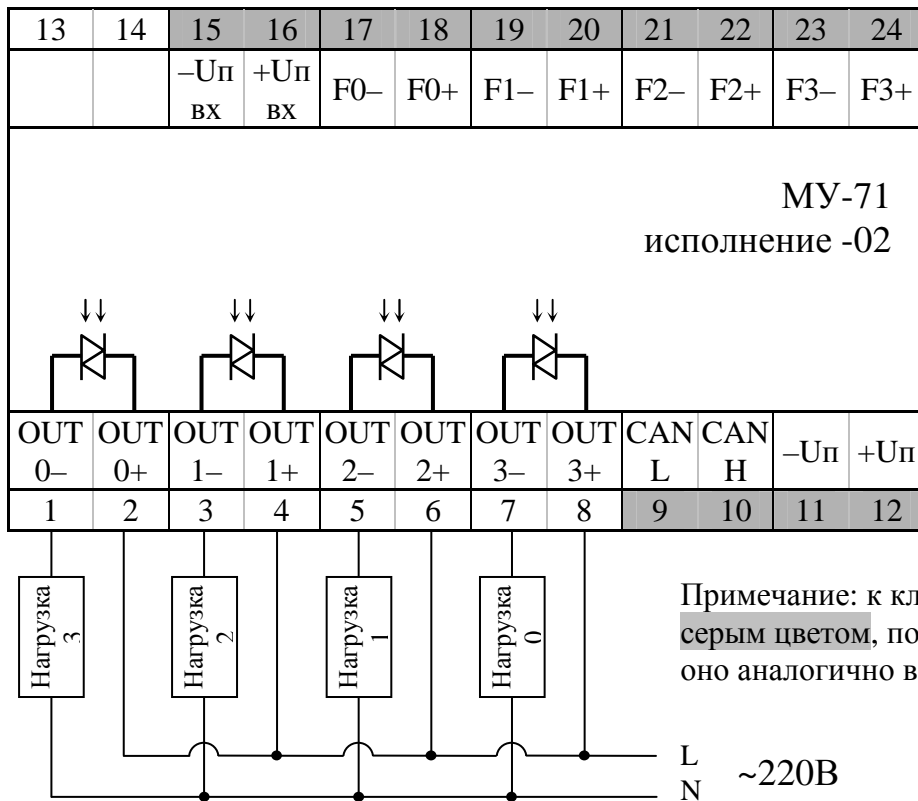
| 13 | 14 | 15 | 16 | 17 | 18 | 19 | 20 | 21 | 22 | 23 | 24 |
|---|---|---|---|---|---|---|---|---|---|---|---|
| | | –Uп вх | +Uп вх | F0– | F0+ | F1– | F1+ | F2– | F2+ | F3– | F3+ |

МУ-71
исполнение -02

| OUT 0– | OUT 0+ | OUT 1– | OUT 1+ | OUT 2– | OUT 2+ | OUT 3– | OUT 3+ | CAN L | CAN H | –Uп | +Uп |
|---|---|---|---|---|---|---|---|---|---|---|---|
| 1 | 2 | 3 | 4 | 5 | 6 | 7 | 8 | 9 | 10 | 11 | 12 |

Нагрузка 3
Нагрузка 2
Нагрузка 1
Нагрузка 0

Примечание: к кл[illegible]
серым цветом, по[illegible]
оно аналогично в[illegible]

L
N
~220В